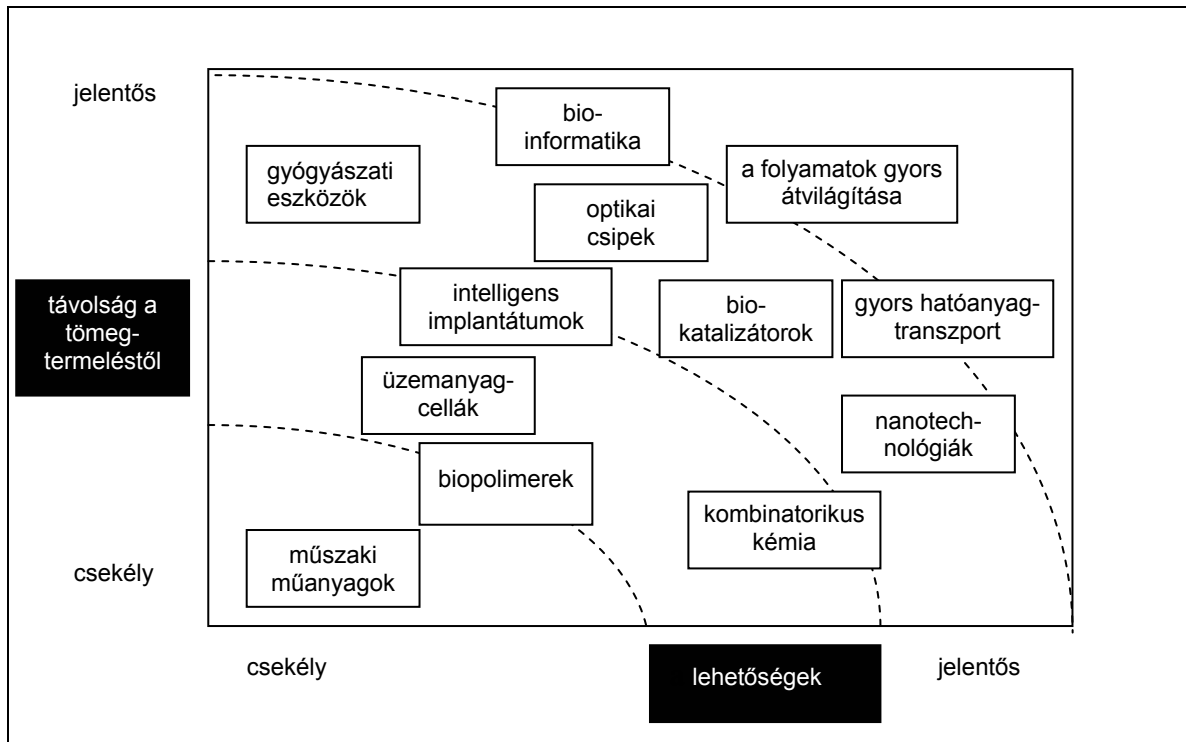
jelentős

bioinformatika

gyógyászati eszközök

a folyamatok gyors átvilágítása

optikai csipek

távolság a tömegtermeléstől

intelligens implantátumok

biokatalizátorok

gyors hatóanyagtranszport

üzemanyagcellák

nanotechnológiák

biopolimerek

kombinatorikus kémia

műszaki műanyagok

csekély

csekély

lehetőségek

jelentős